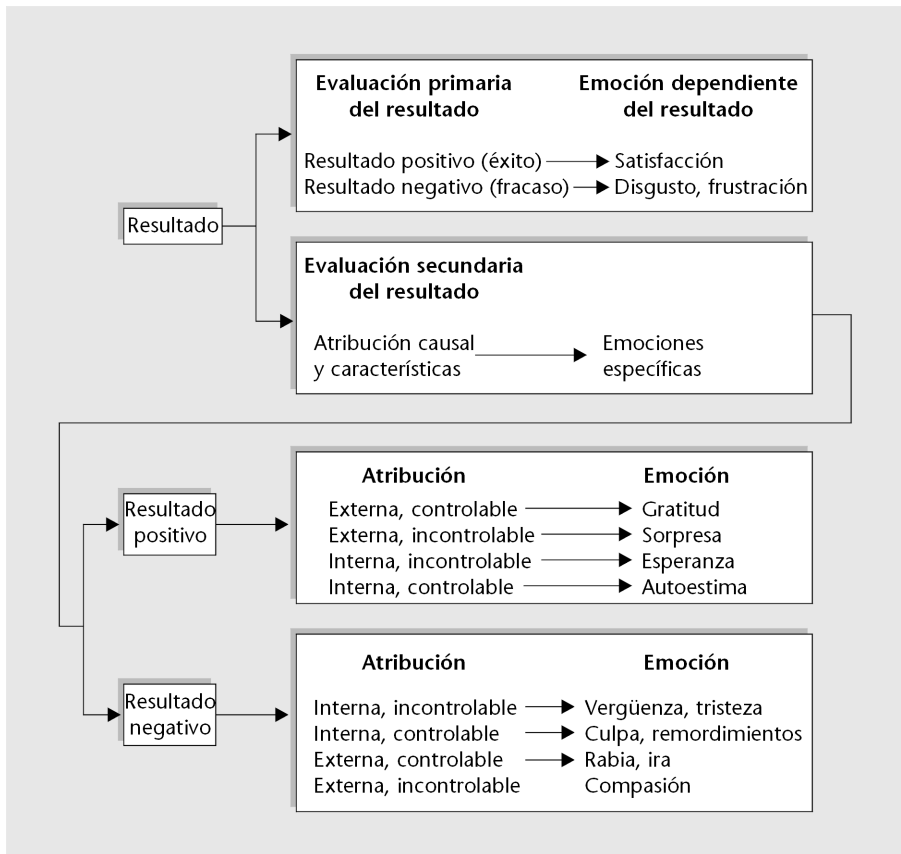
Resultado

Evaluación primaria del resultado

Emoción dependiente del resultado

Resultado positivo (éxito) → Satisfacción
Resultado negativo (fracaso) → Disgusto, frustración

Evaluación secundaria del resultado

Atribución causal y características → Emociones específicas

Resultado positivo

| Atribución | Emoción |
|---|---|
| Externa, controlable | Gratitud |
| Externa, incontrolable | Sorpresa |
| Interna, incontrolable | Esperanza |
| Interna, controlable | Autoestima |

Resultado negativo

| Atribución | Emoción |
|---|---|
| Interna, incontrolable | Vergüenza, tristeza |
| Interna, controlable | Culpa, remordimientos |
| Externa, controlable | Rabia, ira |
| Externa, incontrolable | Compasión |